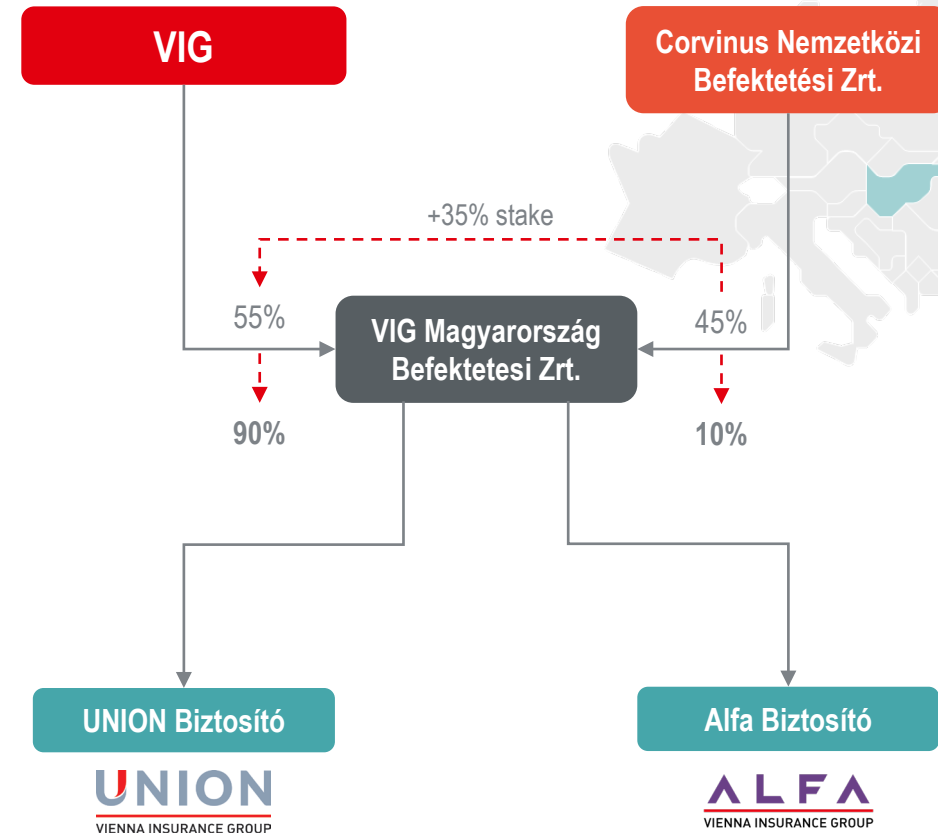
VIG

Corvinus Nemzetközi Befektetési Zrt.

+35% stake

55%

45%

VIG Magyarország Befektetesi Zrt.

90%

10%

UNION Biztosító

Alfa Biztosító

UNION
VIENNA INSURANCE GROUP

ALFA
VIENNA INSURANCE GROUP